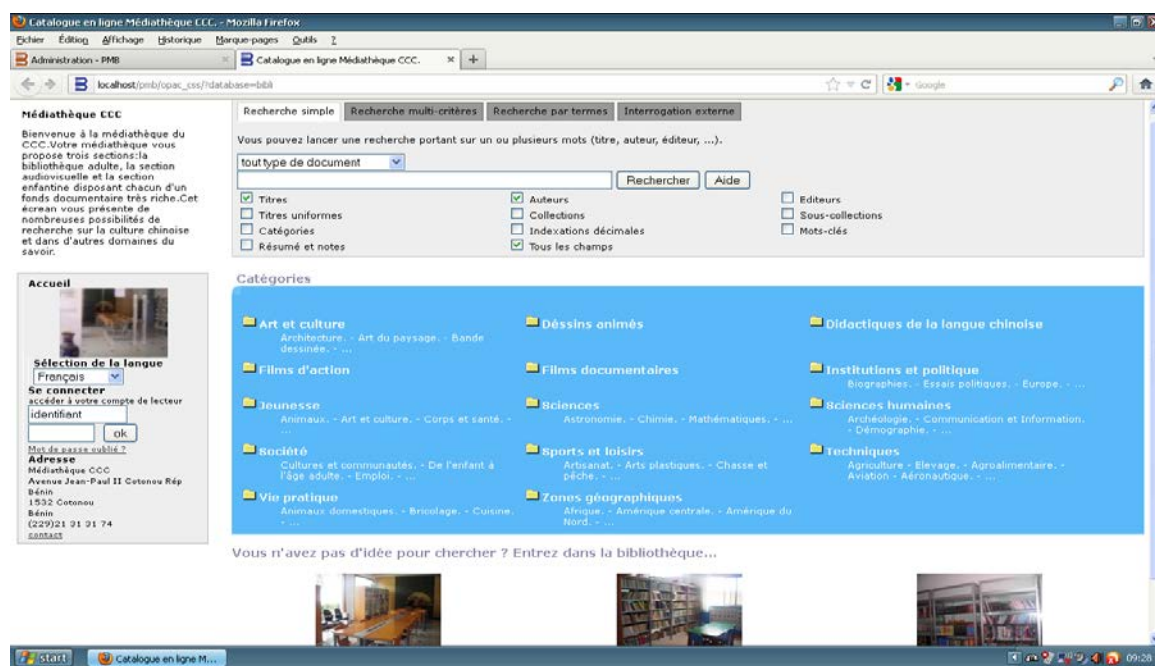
Catalogue en ligne Médiathèque CCC. - Mozilla Firefox

Fichier Édition Affichage Historique Marque-pages Outils ?

Administration - PMB

Catalogue en ligne Médiathèque CCC.

localhost/pmb/opac_css/?database=bibli

Google

Médiathèque CCC

Bienvenue à la médiathèque du CCC.Votre médiathèque vous propose trois sections:la bibliothèque adulte, la section audiovisuelle et la section enfantine disposant chacun d'un fonds documentaire très riche.Cet écrean vous présente de nombreuses possibilités de recherche sur la culture chinoise et dans d'autres domaines du savoir.

Accueil

Sélection de la langue

Français

Se connecter

accéder à votre compte de lecteur

identifiant

ok

Mot de passe oublié ?

Adresse

Médiathèque CCC
Avenue Jean-Paul II Cotonou Rép Bénin
1532 Cotonou
Bénin
(229)21 31 31 74
contact

Recherche simple | Recherche multi-critères | Recherche par termes | Interrogation externe

Vous pouvez lancer une recherche portant sur un ou plusieurs mots (titre, auteur, éditeur, ...).

tout type de document

Rechercher | Aide

Titres | Auteurs | Editeurs
Titres uniformes | Collections | Sous-collections
Catégories | Indexations décimales | Mots-clés
Résumé et notes | Tous les champs

Catégories

Art et culture
Architecture. - Art du paysage. - Bande dessinée. - ...

Dèssins animés

Didactiques de la langue chinoise

Films d'action

Films documentaires

Institutions et politique
Biographies. - Essais politiques. - Europe. - ...

Jeunesse
Animaux. - Art et culture. - Corps et santé. - ...

Sciences
Astronomie. - Chimie. - Mathématiques. - ...

Sciences humaines
Archéologie. - Communication et Information. - Démographie. - ...

Société
Cultures et communautés. - De l'enfant à l'âge adulte. - Emploi. - ...

Sports et loisirs
Artisanat. - Arts plastiques. - Chasse et pêche. - ...

Techniques
Agriculture - Elevage. - Agroalimentaire. - Aviation - Aéronautique. - ...

Vie pratique
Animaux domestiques. - Bricolage. - Cuisine. - ...

Zones géographiques
Afrique. - Amérique centrale. - Amérique du Nord. - ...

Vous n'avez pas d'idée pour chercher ? Entrez dans la bibliothèque...

start | Catalogue en ligne M...

09:28